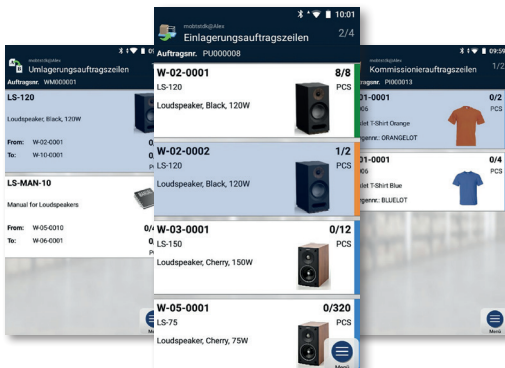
mobiledb@Alex
Umlagerungsauftragszeilen
Auftragsnr. WM000001

LS-120
Loudspeaker, Black, 120W
From: W-02-0001
To: W-10-0001
0,
0,

LS-MAN-10
Manual for Loudspeakers
From: W-05-0010
To: W-06-0001
0/
P

Menü

10:01
mobiledb@Alex
Einlagerungsauftragszeilen
2/4
Auftragsnr. PU000008

W-02-0001
8/8
LS-120
PCS
Loudspeaker, Black, 120W

W-02-0002
1/2
LS-120
PCS
Loudspeaker, Black, 120W

W-03-0001
0/12
LS-150
PCS
Loudspeaker, Cherry, 150W

W-05-0001
0/320
LS-75
PCS
Loudspeaker, Cherry, 75W

Menü

09:5
Kommissionierauftragszeilen
1/2
Auftragsnr. PU000013

01-0001
0/2
06
PCS
T-Shirt Orange
gennr.: ORANGELOT

01-0001
0/4
06
PCS
T-Shirt Blue
gennr.: BLUELOT

Menü